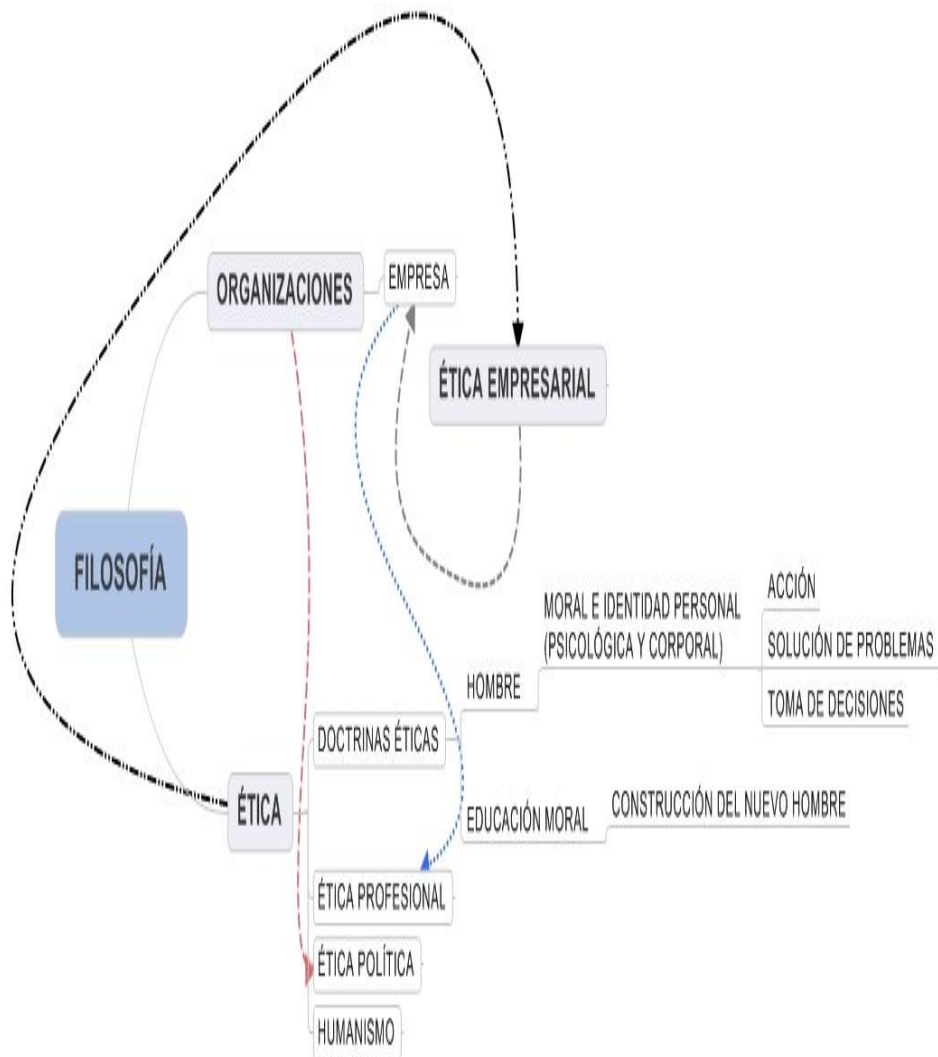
ORGANIZACIONES
EMPRESA
ÉTICA EMPRESARIAL
FILOSOFÍA
MORAL E IDENTIDAD PERSONAL (PSICOLÓGICA Y CORPORAL)
ACCIÓN
SOLUCIÓN DE PROBLEMAS
TOMA DE DECISIONES
HOMBRE
DOCTRINAS ÉTICAS
ÉTICA
EDUCACIÓN MORAL
CONSTRUCCIÓN DEL NUEVO HOMBRE
ÉTICA PROFESIONAL
ÉTICA POLÍTICA
HUMANISMO